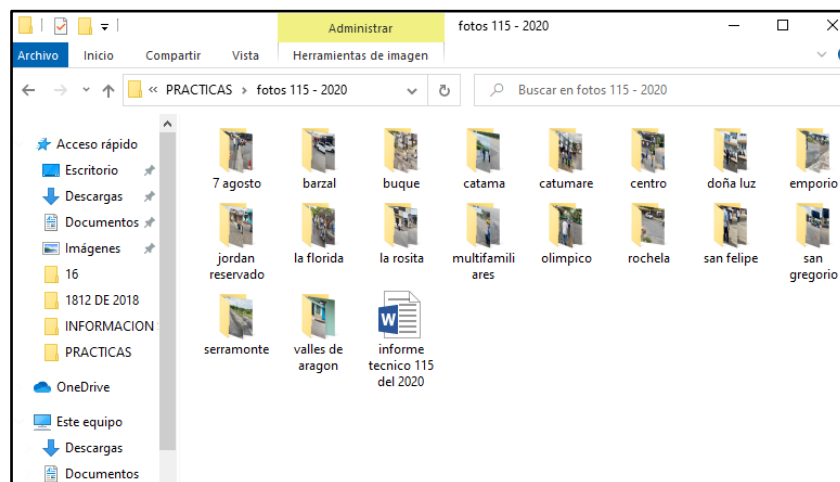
Administrar fotos 115 - 2020

Archivo Inicio Compartir Vista Herramientas de imagen

« PRACTICAS > fotos 115 - 2020

Buscar en fotos 115 - 2020

Acceso rápido
Escritorio
Descargas
Documentos
Imágenes
16
1812 DE 2018
INFORMACION
PRACTICAS
OneDrive
Este equipo
Descargas
Documentos

7 agosto
barzal
buque
catama
catumare
centro
doña luz
emporio
jordan reservado
la florida
la rosita
multifamiliares
olimpico
rochela
san felipe
san gregorio
serramonte
valles de aragon
informe tecnico 115 del 2020